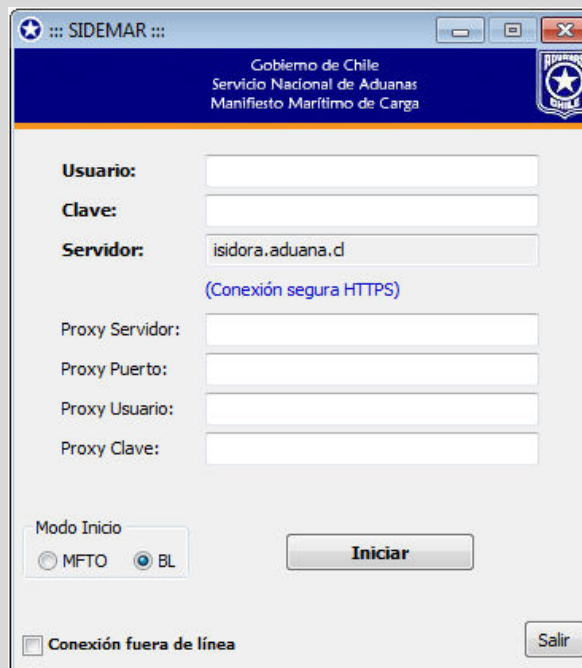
::: SIDEMAR :::

Gobierno de Chile
Servicio Nacional de Aduanas
Manifiesto Marítimo de Carga

ADUANAS CHILE

Usuario:

Clave:

Servidor: isidora.aduana.cl

(Conexión segura HTTPS)

Proxy Servidor:

Proxy Puerto:

Proxy Usuario:

Proxy Clave:

Modo Inicio
MFTO BL

Iniciar

Conexión fuera de línea

Salir